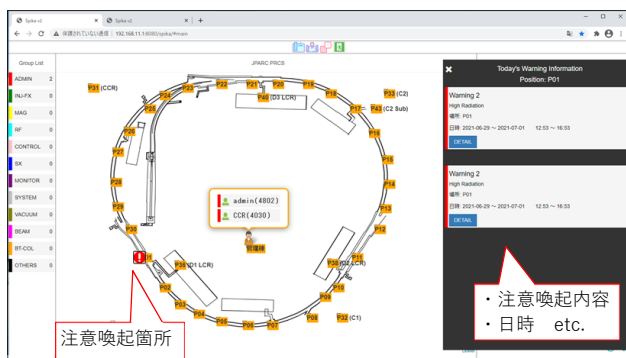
Spike v2 | Spike v2 | +

保護されていない通信 | 192.168.11.1:8080/spike/#main

JPARC PRCS

Group List

ADMIN 2
INJ-FX 0
MAG 0
RF 0
CONTROL 0
SX 0
MONITOR 0
SYSTEM 0
VACUUM 0
BEAM 0
BT-COL 0
OTHERS 0

P31 (CCR)
P24 P21 P20 P19
P23 P22
P40 (D3 LCR)
P18
P33 (C2)
P17 P43 (C2 Sub)
P25
P26
P16
P27
P15
P28
P14
P29
P13
P30
P12
P01
P39 (D1 LCR)
P38 (D2 LCR)
P11
P02
P10
P03
P09
P04 P05 P06 P07 P08
P32 (C1)

admin(4802)
CCR(4030)
管理棟

Today's Warning Information
Position: P01

Warning 2
High Radiation
場所: P01
日時: 2021-06-29 ～ 2021-07-01 12:53 ～ 16:53
DETAIL

Warning 2
High Radiation
場所: P01
日時: 2021-06-29 ～ 2021-07-01 12:53 ～ 16:53
DETAIL

注意喚起箇所

・注意喚起内容
・日時 etc.